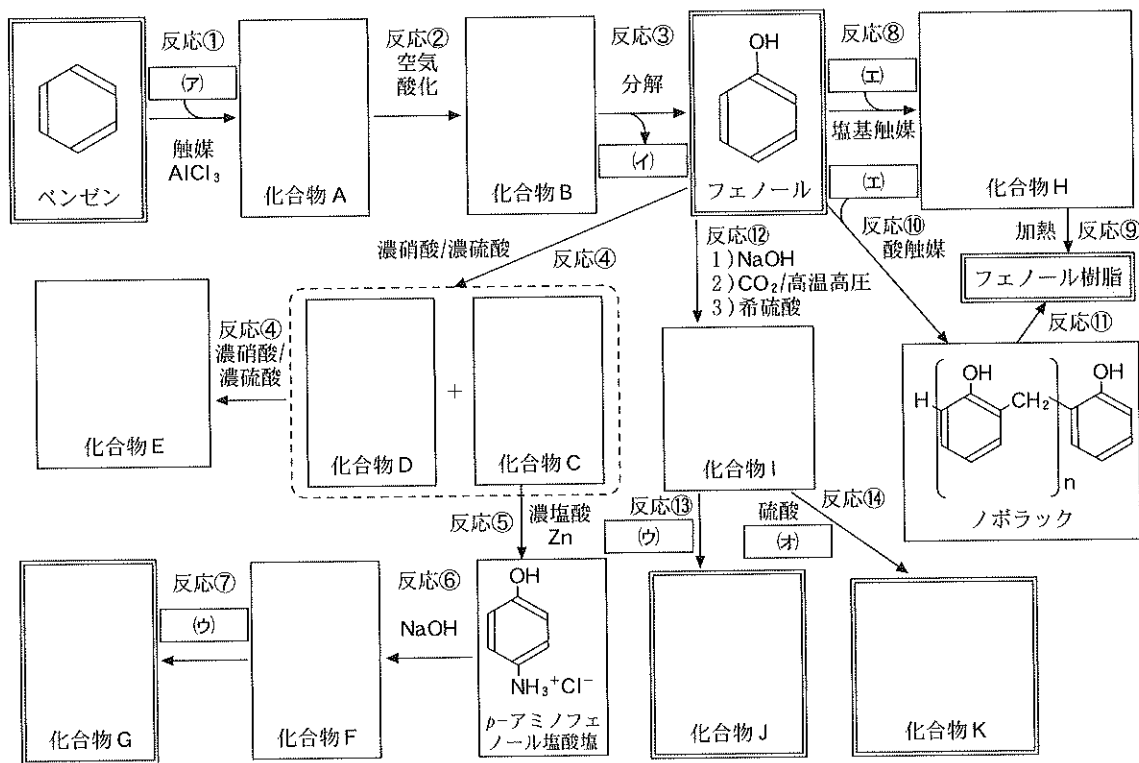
ベンゼン

反応①

(ア)

触媒 $AlCl_3$

化合物A

反応②
空気
酸化

化合物B

反応③

分解

(イ)

OH

フェノール

反応⑧

(エ)

塩基触媒

(エ)

化合物H

加熱

反応⑨

フェノール樹脂

反応⑩
酸触媒

反応⑪

OH

H

$CH_2$

OH

n

ノボラック

濃硝酸/濃硫酸

反応④

化合物E

反応④
濃硝酸/
濃硫酸

化合物D

+

化合物C

反応⑫
1)NaOH
2)$CO_2$/高温高圧
3)希硫酸

化合物I

反応⑤

濃塩酸
Zn

反応⑬

(ウ)

硫酸

(オ)

反応⑭

化合物G

反応⑦

(ウ)

化合物F

反応⑥

NaOH

OH

$NH_3^+Cl^-$

$p$-アミノフェノール塩酸塩

化合物J

化合物K